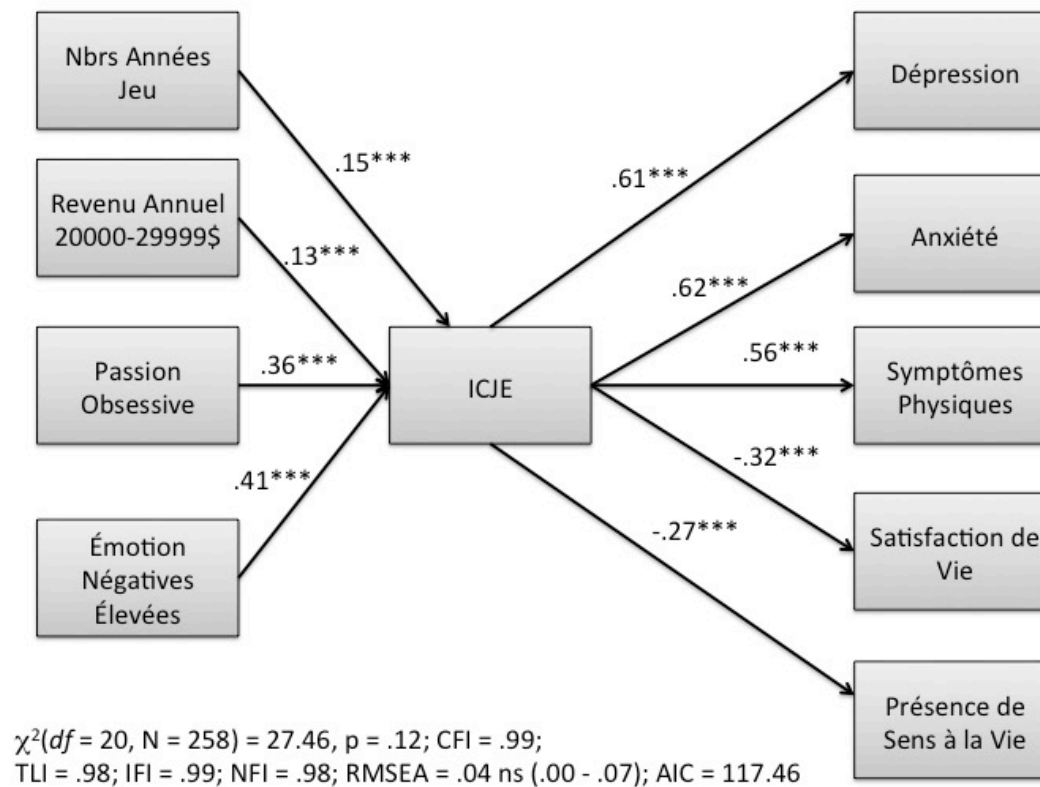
Nbrs Années Jeu

Revenu Annuel 20000-29999$

Passion Obsessive

Émotion Négatives Élevées

.15***

.13***

.36***

.41***

ICJE

.61***

.62***

.56***

-.32***

-.27***

Dépression

Anxiété

Symptômes Physiques

Satisfaction de Vie

Présence de Sens à la Vie

$\chi^2$($df$ = 20, N = 258) = 27.46, p = .12; CFI = .99; TLI = .98; IFI = .99; NFI = .98; RMSEA = .04 ns (.00 - .07); AIC = 117.46